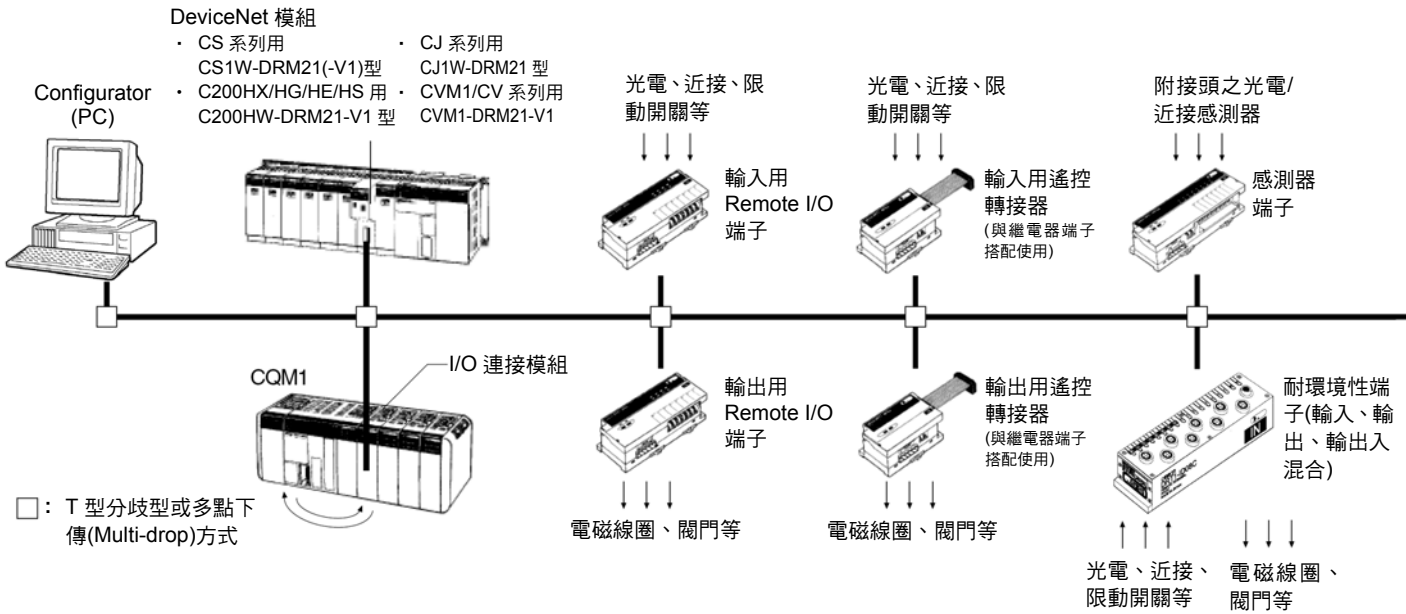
DeviceNet 模組
・ CS 系列用 CS1W-DRM21(-V1)型
・ C200HX/HG/HE/HS 用 C200HW-DRM21-V1 型
・ CJ 系列用 CJ1W-DRM21 型
・ CVM1/CV 系列用 CVM1-DRM21-V1

Configurator (PC)

光電、近接、限動開關等

輸入用 Remote I/O 端子

光電、近接、限動開關等

輸入用遙控轉接器 (與繼電器端子搭配使用)

附接頭之光電/近接感測器

感測器端子

CQM1

I/O 連接模組

輸出用 Remote I/O 端子

電磁線圈、閥門等

輸出用遙控轉接器 (與繼電器端子搭配使用)

電磁線圈、閥門等

耐環境性端子(輸入、輸出、輸出入混合)

□：T 型分歧型或多點下傳(Multi-drop)方式

光電、近接、限動開關等

電磁線圈、閥門等